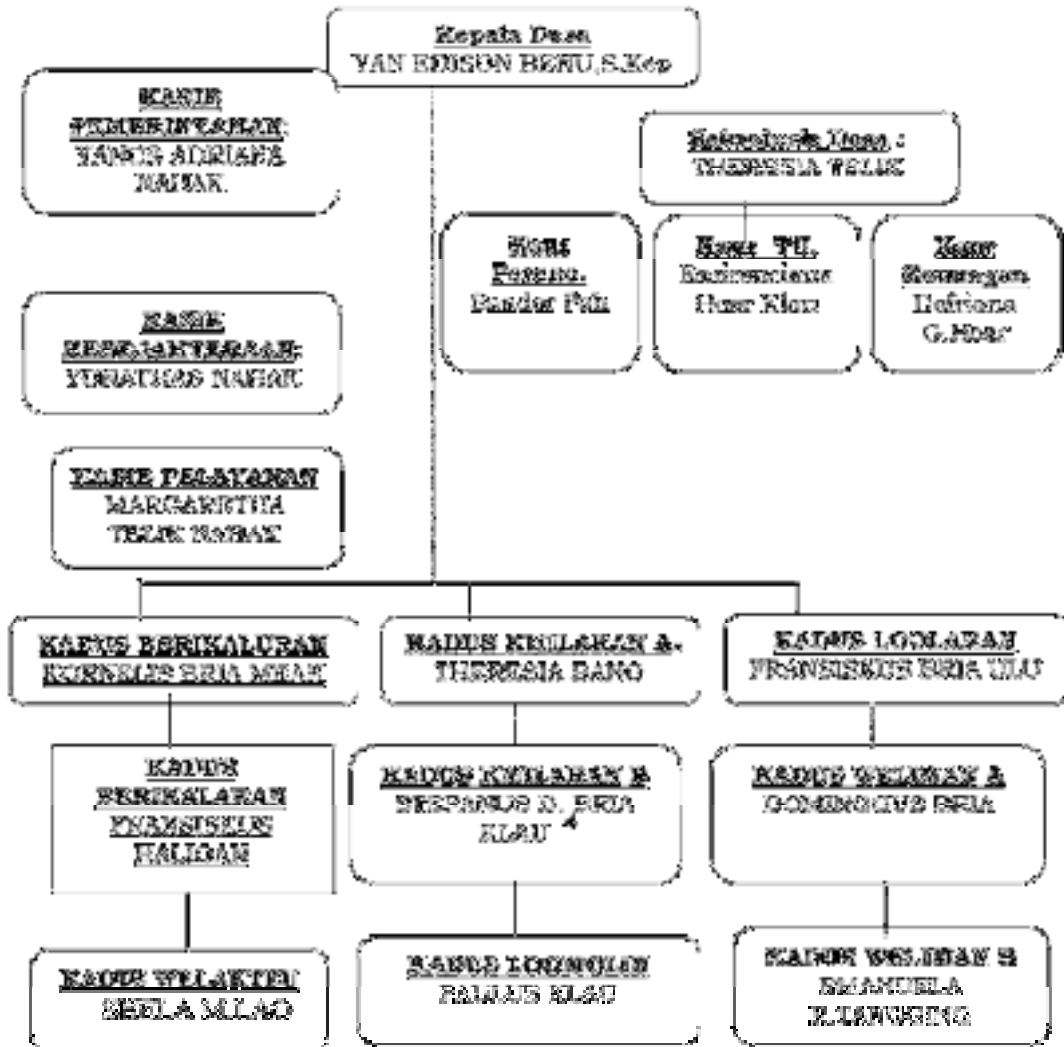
Kepala Desa
YAN EDISON BENU,S.Kep

KASIE PEMERINTAHAN:
YANCE ADRIANA NAHAK

Sekretaris Desa :
THERESIA TELIK

Kaur Perenc.
Sander Feli

Kaur TU.
Kasimirus Oser Klau

Kaur Keuangan
Defriana G.Nbar

KASIE KESEJAHTERAAN:
YURATIUS NAHAK

KASIE PELAYANAN
MARGARETHA TELIK NAHAK

KADUS BERIKALURAN
KORNELIS BRIA MEAK

KADUS KEULAHAN A
THERESIA BANO

KADUS LOOLARAN
FRANSISKUS BRIA ULU

KADUS BERIKALARAN
FRANSISKUS HALIDAN

KADUS KEULAHAN B
PETRONELA D. BRIA KLAU

KADUS WELIMAN A
DOMINIKUS BRIA

KADUS WELAKTEI
SHELA MLAO

KADUS LOONULAN
PAULUS KLAU

KADUS WELIMAN B
EMANUELA K.TANGGING